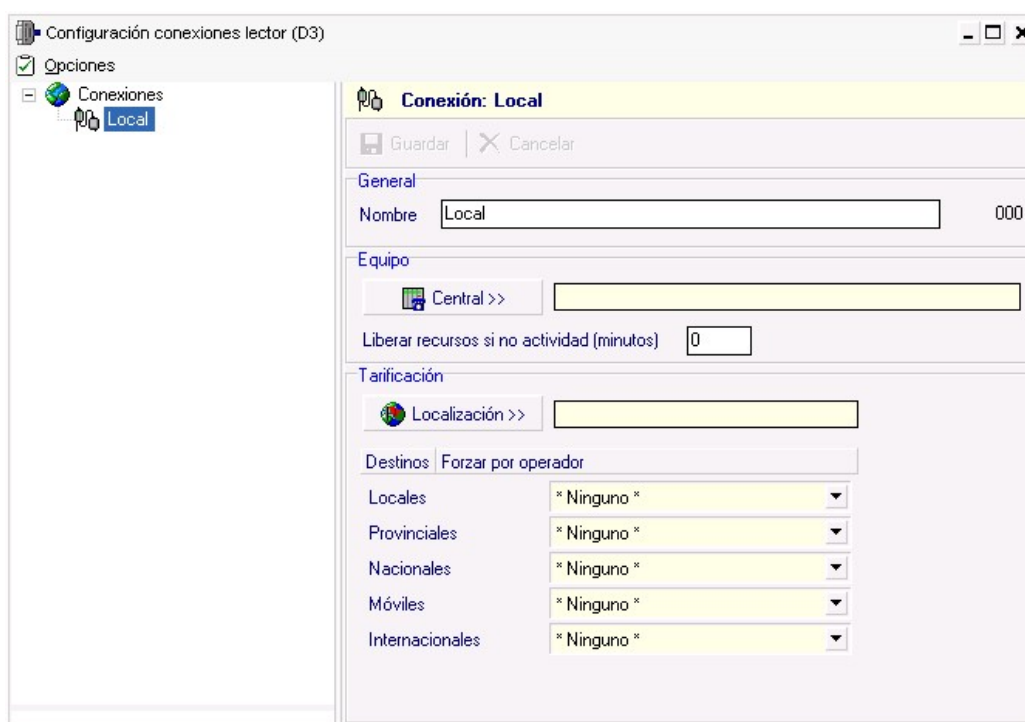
Configuración conexiones lector (D3)

Opciones

Conexiones
Local

Conexión: Local

Guardar | Cancelar

General
Nombre Local 000

Equipo
Central >>

Liberar recursos si no actividad (minutos) 0

Tarificación
Localización >>

| Destinos | Forzar por operador |
|---|---|
| Locales | * Ninguno * |
| Provinciales | * Ninguno * |
| Nacionales | * Ninguno * |
| Móviles | * Ninguno * |
| Internacionales | * Ninguno * |